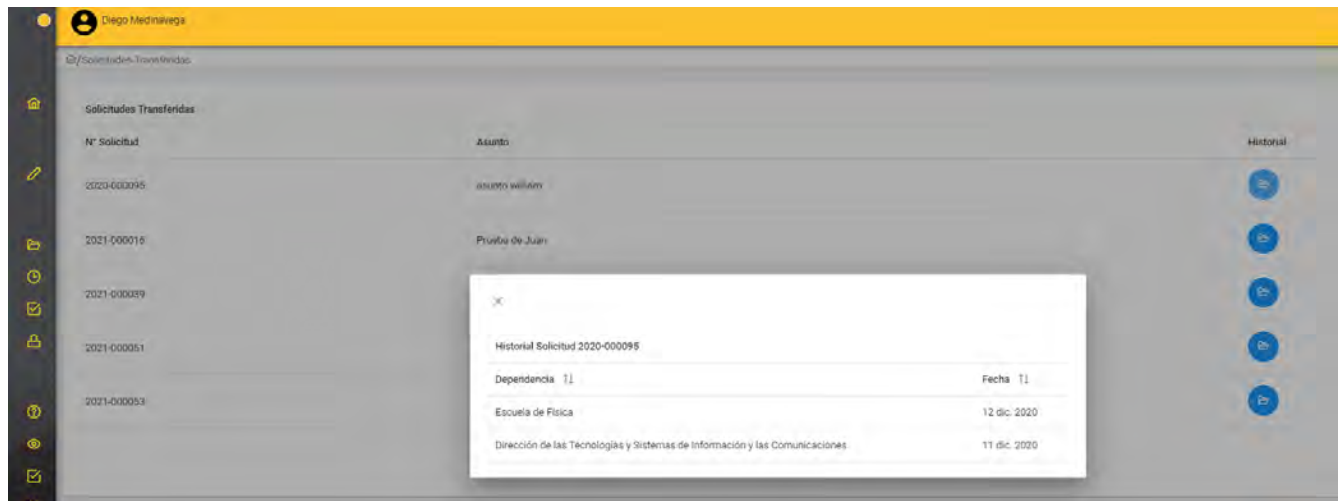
Diego Medinavega

/Solicitudes-Transferidas

Solicitudes Transferidas

| N° Solicitud | Asunto | Historial |
|---|---|---|
| 2020-000095 | asunto william | |
| 2021-000016 | Prueba de Juan | |
| 2021-000039 | | |
| 2021-000051 | | |
| 2021-000053 | | |

×

Historial Solicitud 2020-000095

| Dependencia ↑↓ | Fecha ↑↓ |
|---|---|
| Escuela de Física | 12 dic. 2020 |
| Dirección de las Tecnologías y Sistemas de Información y las Comunicaciones | 11 dic. 2020 |